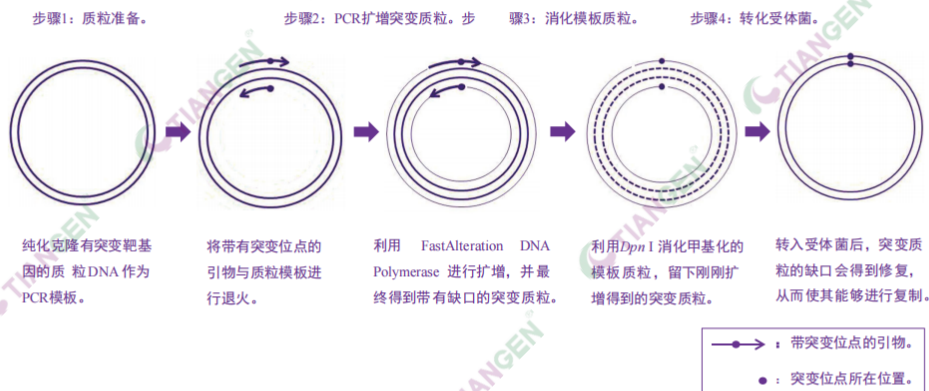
步骤1：质粒准备。

步骤2：PCR扩增突变质粒。

步骤3：消化模板质粒。

步骤4：转化受体菌。

纯化克隆有突变靶基因的质粒DNA作为PCR模板。

将带有突变位点的引物与质粒模板进行退火。

利用 FastAlteration DNA Polymerase 进行扩增，并最终得到带有缺口的突变质粒。

利用*Dpn* I 消化甲基化的模板质粒，留下刚刚扩增得到的突变质粒。

转入受体菌后，突变质粒的缺口会得到修复，从而使其能够进行复制。

：带突变位点的引物。

：突变位点所在位置。

TIANGEN